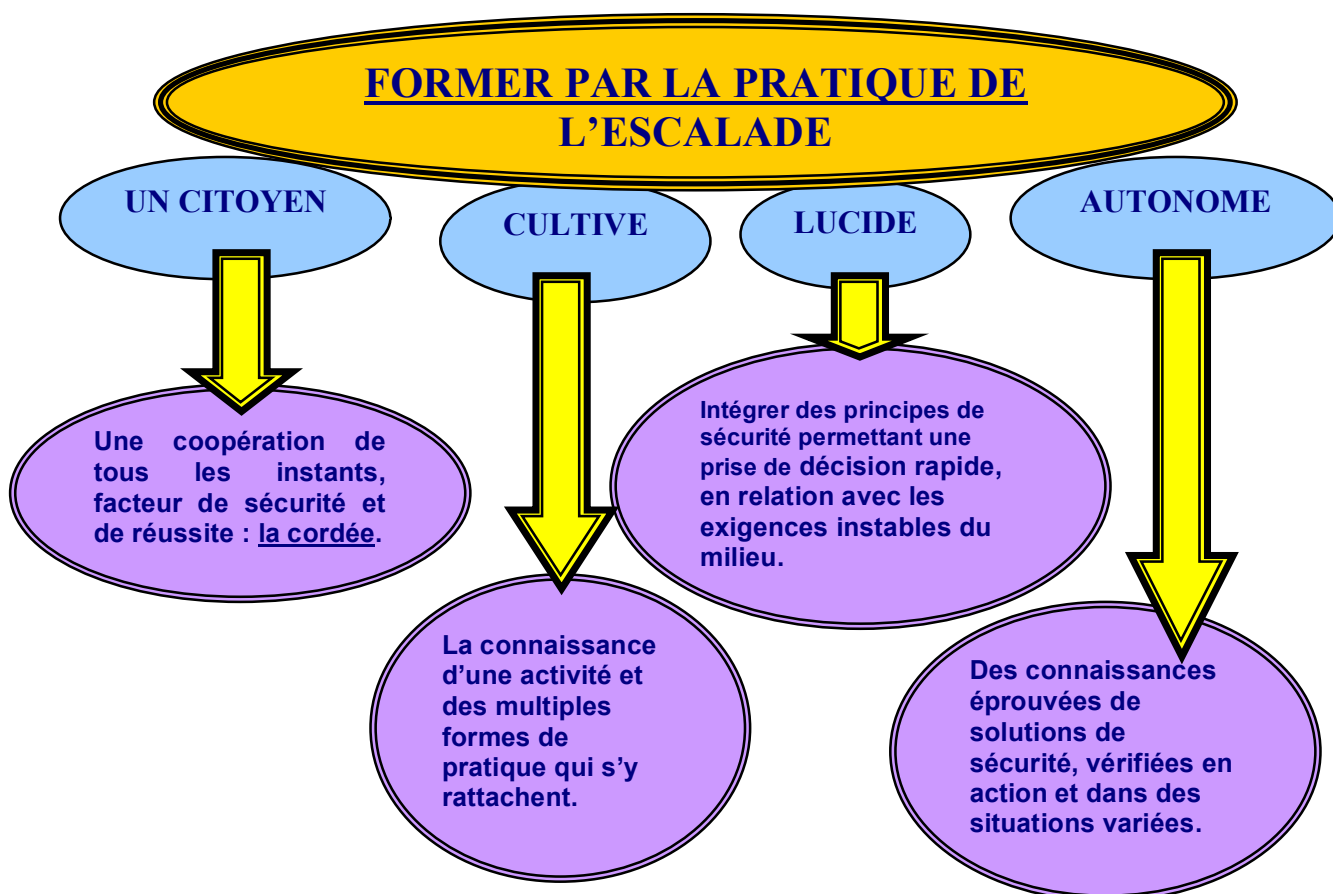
FORMER PAR LA PRATIQUE DE L'ESCALADE

UN CITOYEN

CULTIVE

LUCIDE

AUTONOME

Une coopération de tous les instants, facteur de sécurité et de réussite : la cordée.

La connaissance d'une activité et des multiples formes de pratique qui s'y rattachent.

Intégrer des principes de sécurité permettant une prise de décision rapide, en relation avec les exigences instables du milieu.

Des connaissances éprouvées de solutions de sécurité, vérifiées en action et dans des situations variées.